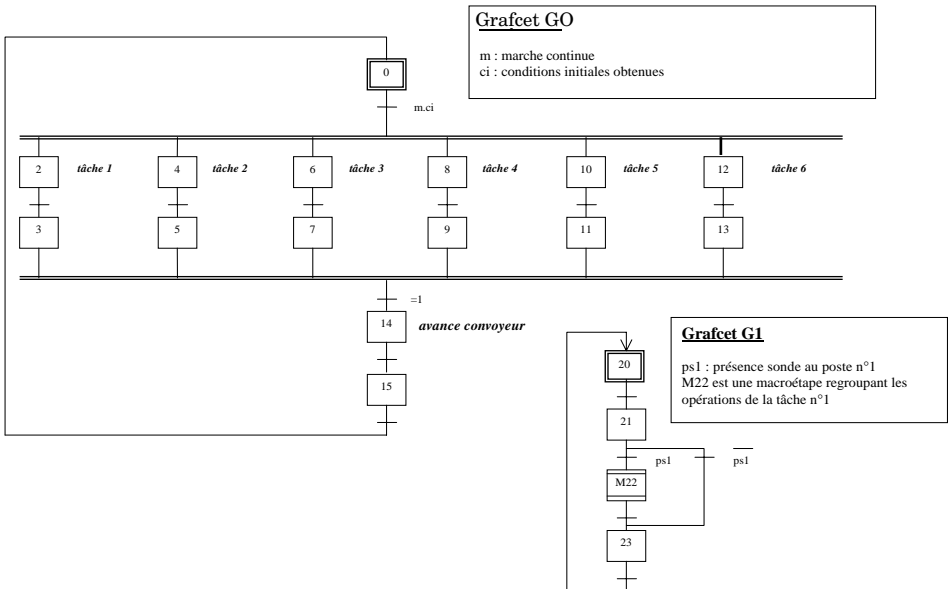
Grafcet GO

m : marche continue
ci : conditions initiales obtenues

0

m.ci

2 tâche 1
3

4 tâche 2
5

6 tâche 3
7

8 tâche 4
9

10 tâche 5
11

12 tâche 6
13

=1

14 avance convoyeur

15

Grafcet G1

ps1 : présence sonde au poste n°1
M22 est une macroétape regroupant les opérations de la tâche n°1

20

21

ps1 $\overline{ps1}$

M22

23